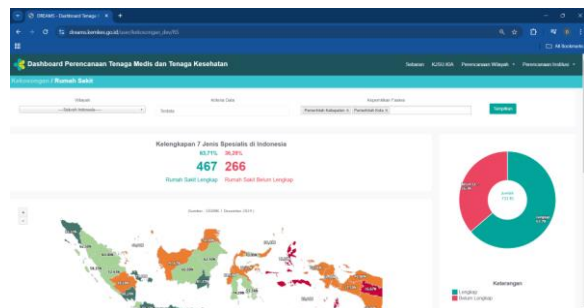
DREAMS - Dashboard Tenaga ×
dreams.kemkes.go.id/user/kekosongan_dss/RS
All Bookmarks
Dashboard Perencanaan Tenaga Medis dan Tenaga Kesehatan
Sebaran
KJSU KIA
Perencanaan Wilayah
Perencanaan Institusi
Kekosongan / Rumah Sakit
Wilayah
-- Seluruh Indonesia --
Artikulasi Data
Terbaru
Kepemilikan Fasilitas
Pemerintah Kabupaten × Pemerintah Kota ×
Tampilkan
Kelengkapan 7 Jenis Spesialis di Indonesia
63,71%
36,29%
467
266
Rumah Sakit Lengkap
Rumah Sakit Belum Lengkap
Sumber : SISDMK 1 Desember 2023
+
Keterangan
Lengkap
Belum Lengkap